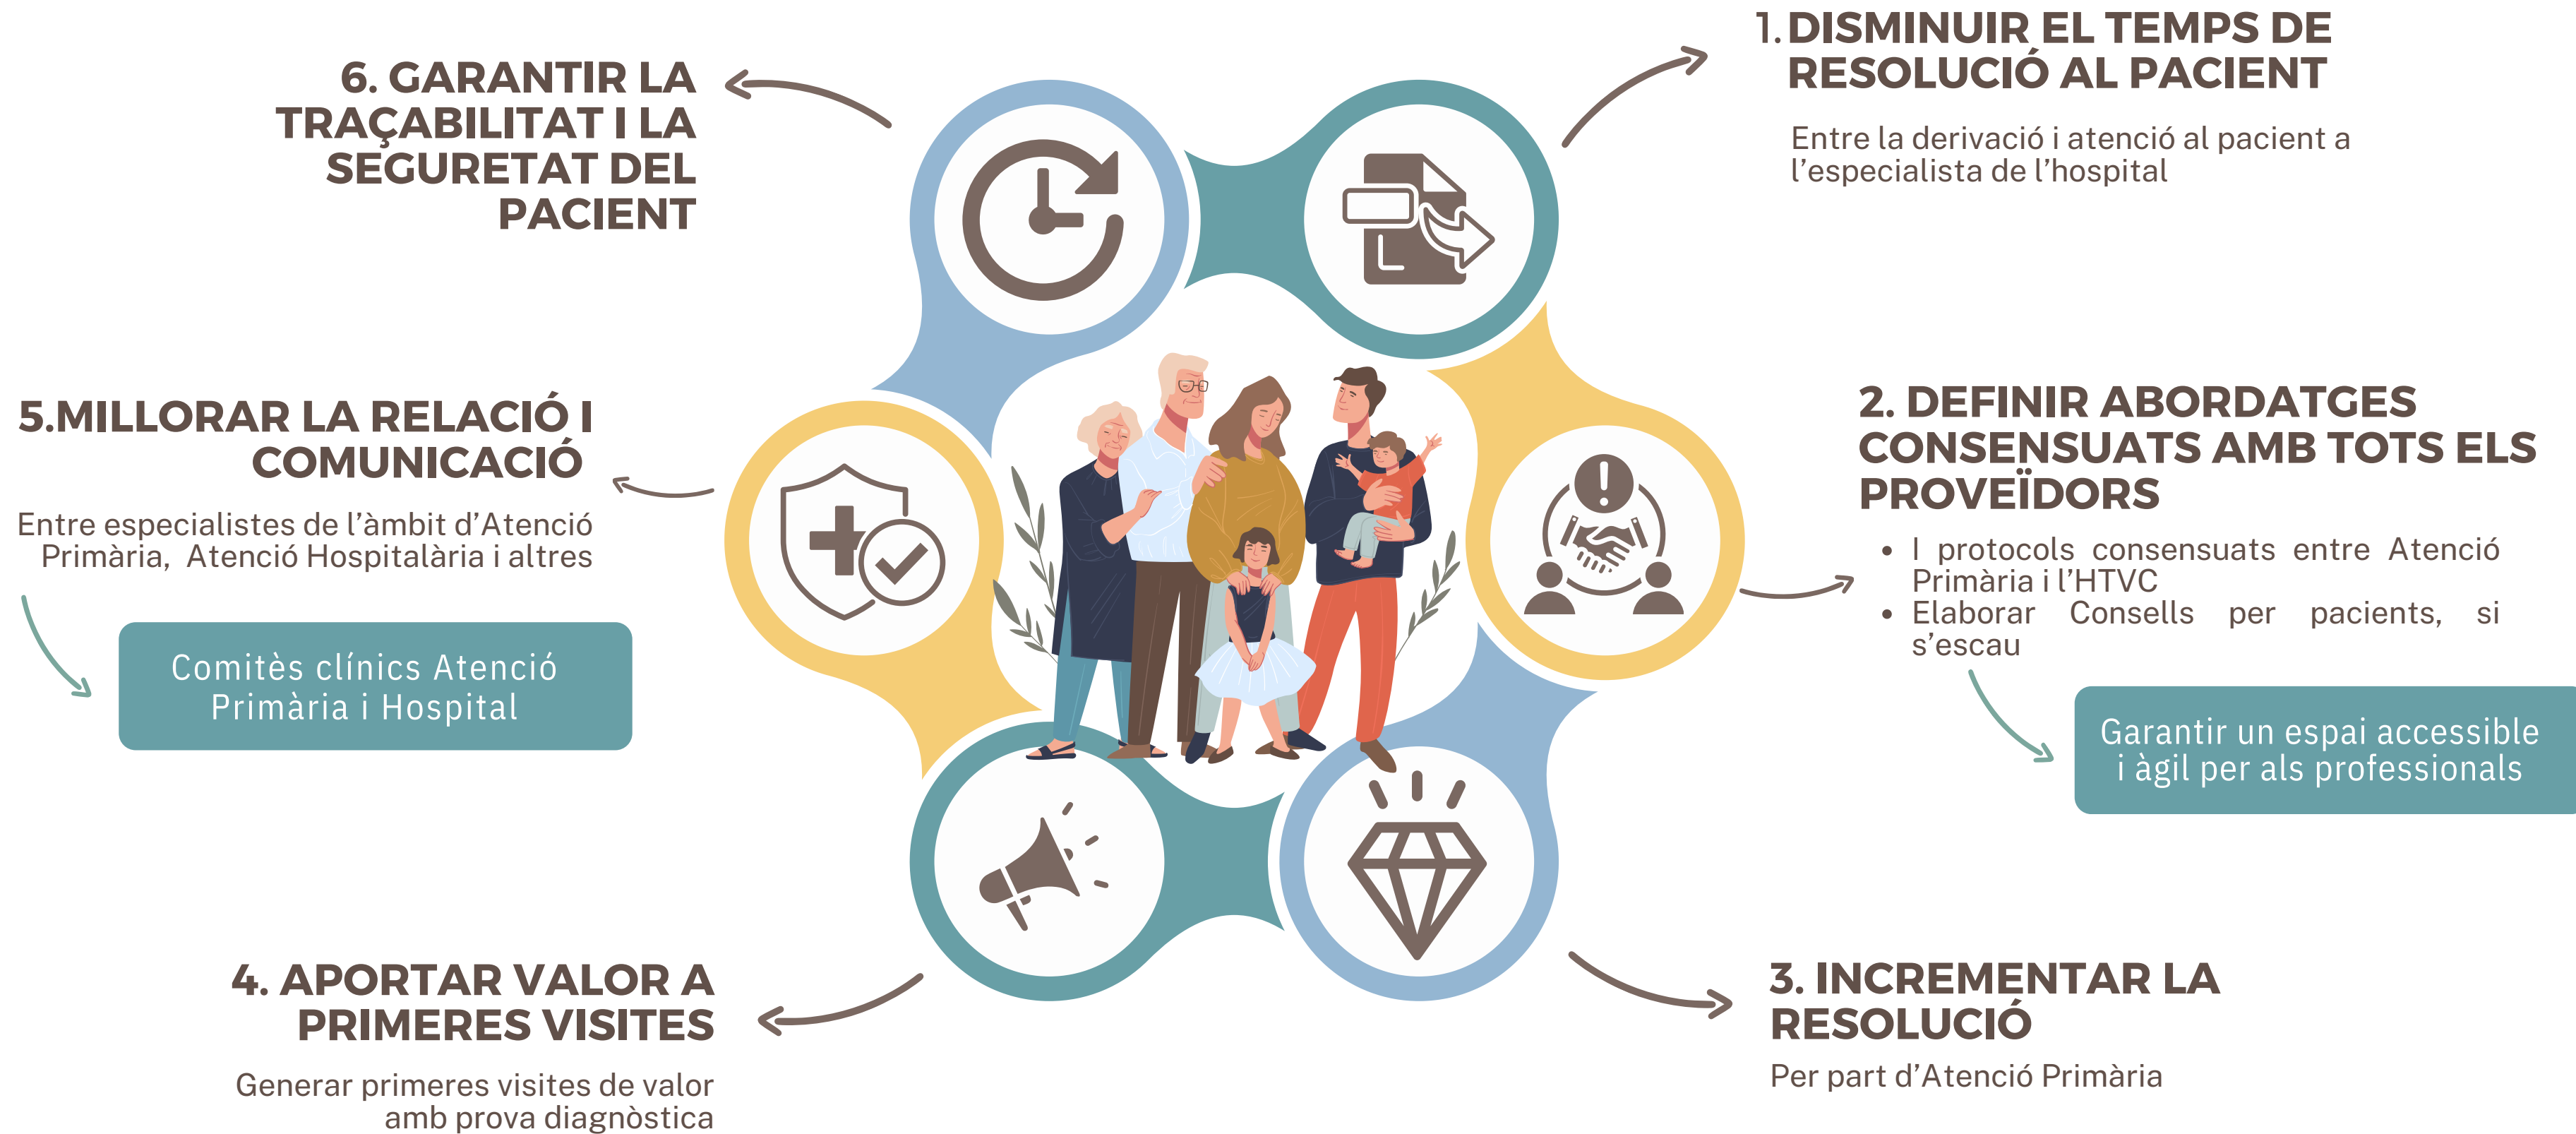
6. GARANTIR LA TRAÇABILITAT I LA SEGURETAT DEL PACIENT

1. DISMINUIR EL TEMPS DE RESOLUCIÓ AL PACIENT

Entre la derivació i atenció al pacient a l'especialista de l'hospital

5.MILLORAR LA RELACIÓ I COMUNICACIÓ

Entre especialistes de l'àmbit d'Atenció Primària, Atenció Hospitalària i altres

Comitès clínics Atenció Primària i Hospital

2. DEFINIR ABORDATGES CONSENSUATS AMB TOTS ELS PROVEÏDORS

- I protocols consensuats entre Atenció Primària i l'HTVC
- Elaborar Consells per pacients, si s'escau

Garantir un espai accessible i àgil per als professionals

4. APORTAR VALOR A PRIMERES VISITES

Generar primeres visites de valor amb prova diagnòstica

3. INCREMENTAR LA RESOLUCIÓ

Per part d'Atenció Primària